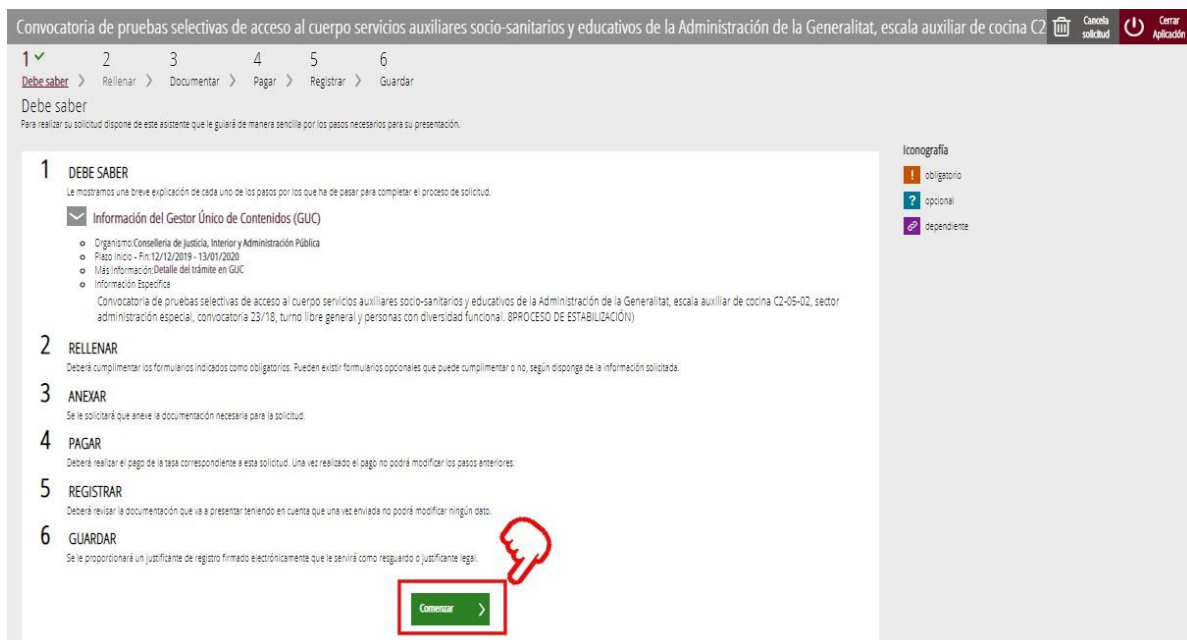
Convocatoria de pruebas selectivas de acceso al cuerpo servicios auxiliares socio-sanitarios y educativos de la Administración de la Generalitat, escala auxiliar de cocina C2

Cancela solicitud

Cerrar Aplicación

1 ✓ Debe saber 〉 2 Rellenar 〉 3 Documentar 〉 4 Pagar 〉 5 Registrar 〉 6 Guardar

Debe saber

Para realizar su solicitud dispone de este asistente que le guiará de manera sencilla por los pasos necesarios para su presentación.

1 DEBE SABER

Le mostramos una breve explicación de cada uno de los pasos por los que ha de pasar para completar el proceso de solicitud.

Información del Gestor Único de Contenidos (GUC)

- Organismo:Conselleria de Justicia, Interior y Administración Pública
- Plazo Inicio - Fin:12/12/2019 - 13/01/2020
- Más Información:Detalle del trámite en GUC
- Información Específica

Convocatoria de pruebas selectivas de acceso al cuerpo servicios auxiliares socio-sanitarios y educativos de la Administración de la Generalitat, escala auxiliar de cocina C2-05-02, sector administración especial, convocatoria 23/18, turno libre general y personas con diversidad funcional. 8PROCESO DE ESTABILIZACIÓN)

2 RELLENAR

Deberá cumplimentar los formularios indicados como obligatorios. Pueden existir formularios opcionales que puede cumplimentar o no, según disponga de la información solicitada.

3 ANEXAR

Se le solicitará que anexe la documentación necesaria para la solicitud.

4 PAGAR

Deberá realizar el pago de la tasa correspondiente a esta solicitud. Una vez realizado el pago no podrá modificar los pasos anteriores.

5 REGISTRAR

Deberá revisar la documentación que va a presentar teniendo en cuenta que una vez enviada no podrá modificar ningún dato.

6 GUARDAR

Se le proporcionará un justificante de registro firmado electrónicamente que le servirá como resguardo o justificante legal.

Comenzar 〉

Iconografía

! obligatorio

? opcional

dependiente